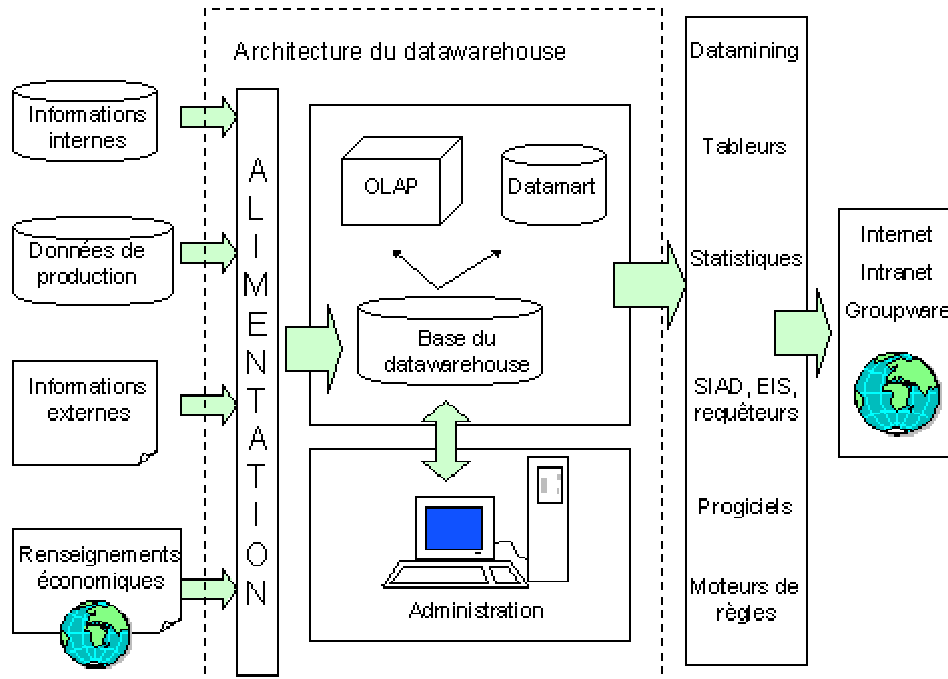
Informations internes

Données de production

Informations externes

Renseignements économiques

A L I M E N T A T I O N

Architecture du datawarehouse

OLAP

Datamart

Base du datawarehouse

Administration

Datamining

Tableurs

Statistiques

SIAD, EIS, requêteurs

Progiciels

Moteurs de règles

Internet

Intranet

Groupware